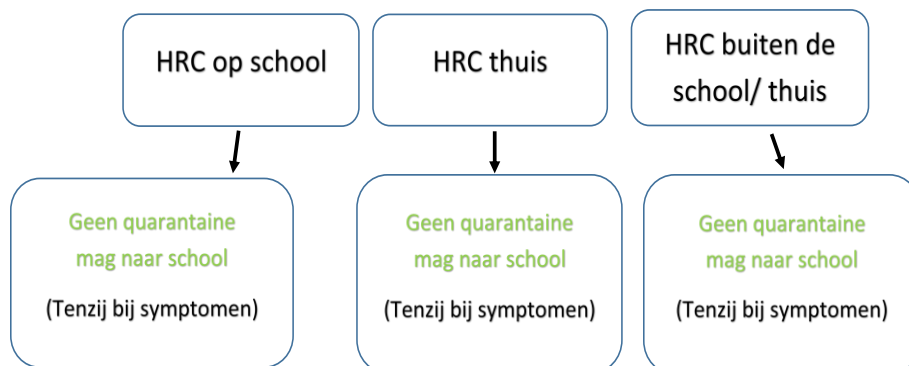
HRC op school

HRC thuis

HRC buiten de school/ thuis

Geen quarantaine mag naar school

(Tenzij bij symptomen)

Geen quarantaine mag naar school

(Tenzij bij symptomen)

Geen quarantaine mag naar school

(Tenzij bij symptomen)